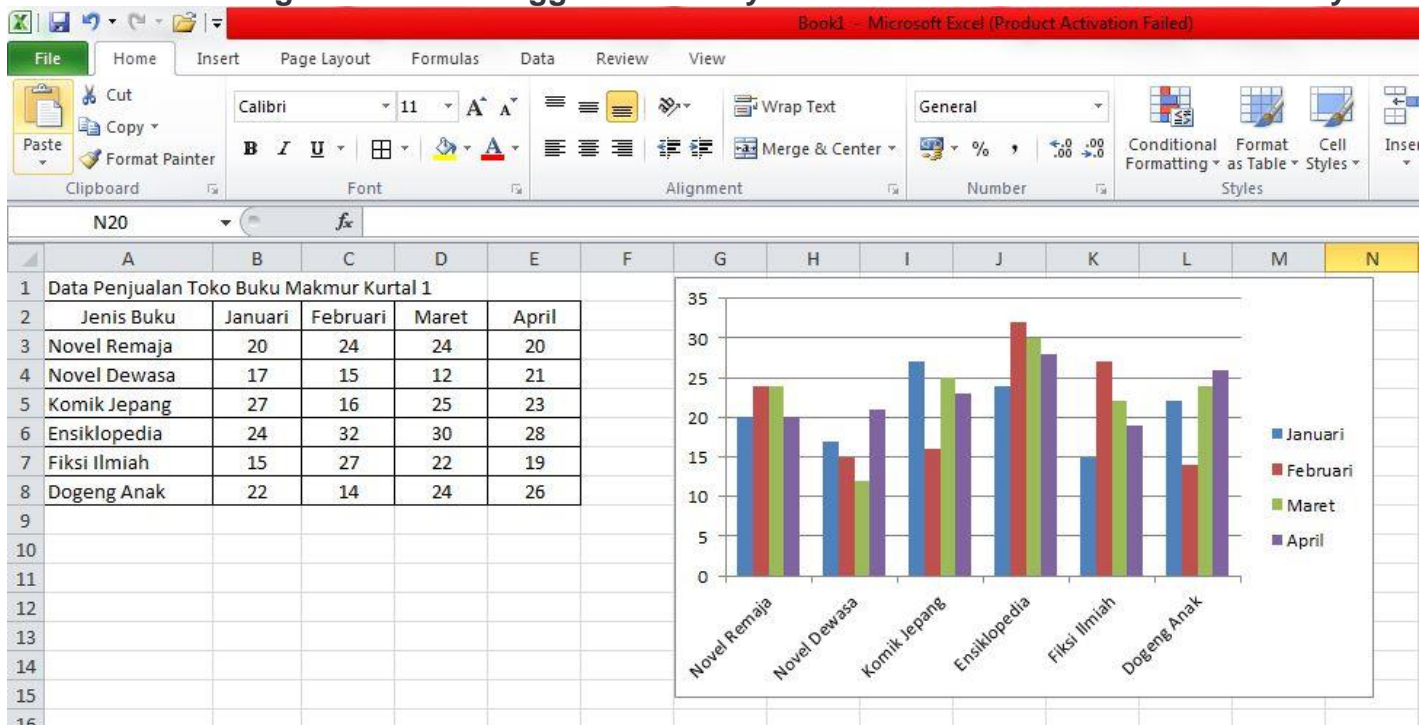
Book1 - Microsoft Excel (Product Activation Failed)

File Home Insert Page Layout Formulas Data Review View

Paste Cut Copy Format Painter Clipboard

Calibri 11 B I U Font

Wrap Text Merge & Center Alignment

General % , $^{+.0}_{.00}$ $^{.00}_{+.0}$ Number

Conditional Formatting Format as Table Cell Styles Styles

Inser

N20 $f_x$

| | A | B | C | D | E |
|---|---|---|---|---|---|
| 1 | Data Penjualan Toko Buku Makmur Kurtal 1 | | | | |
| 2 | Jenis Buku | Januari | Februari | Maret | April |
| 3 | Novel Remaja | 20 | 24 | 24 | 20 |
| 4 | Novel Dewasa | 17 | 15 | 12 | 21 |
| 5 | Komik Jepang | 27 | 16 | 25 | 23 |
| 6 | Ensiklopedia | 24 | 32 | 30 | 28 |
| 7 | Fiksi Ilmiah | 15 | 27 | 22 | 19 |
| 8 | Dogeng Anak | 22 | 14 | 24 | 26 |
| 9 | | | | | |
| 10 | | | | | |
| 11 | | | | | |
| 12 | | | | | |
| 13 | | | | | |
| 14 | | | | | |
| 15 | | | | | |
| 16 | | | | | |

F G H I J K L M N

35
30
25
20
15
10
5
0

Novel Remaja Novel Dewasa Komik Jepang Ensiklopedia Fiksi Ilmiah Dogeng Anak

Januari
Februari
Maret
April